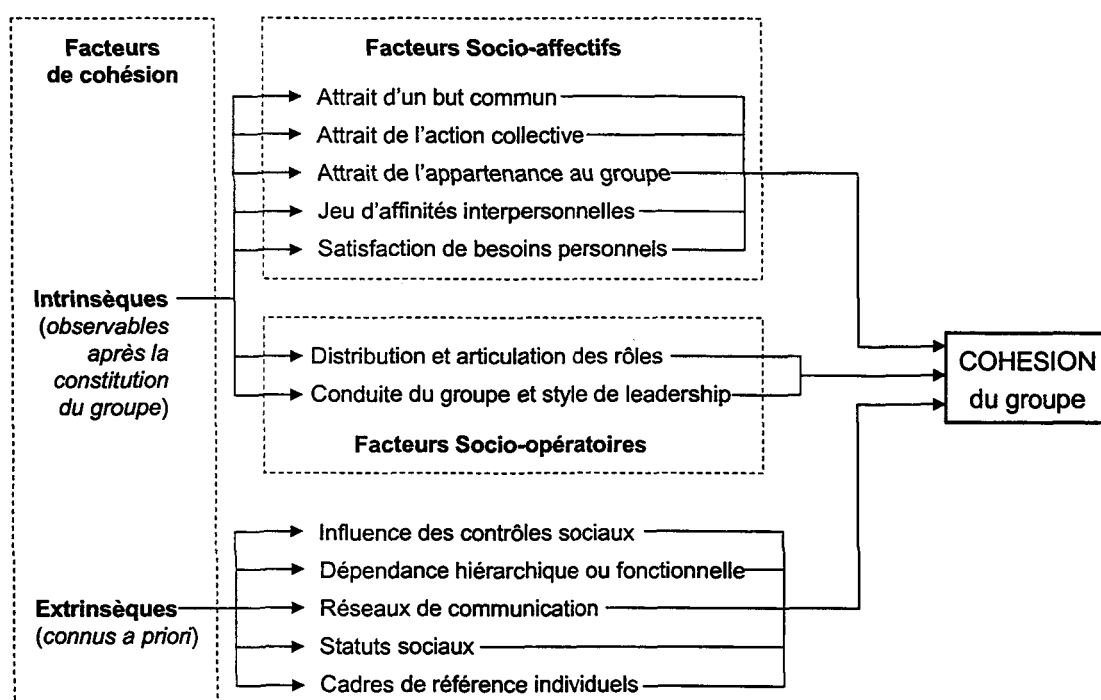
Facteurs de cohésion

Facteurs Socio-affectifs

Attrait d'un but commun

Attrait de l'action collective

Attrait de l'appartenance au groupe

Jeu d'affinités interpersonnelles

Satisfaction de besoins personnels

Intrinsèques (observables après la constitution du groupe)

Distribution et articulation des rôles

Conduite du groupe et style de leadership

Facteurs Socio-opératoires

COHESION du groupe

Influence des contrôles sociaux

Dépendance hiérarchique ou fonctionnelle

Extrinsèques (connus a priori)

Réseaux de communication

Statuts sociaux

Cadres de référence individuels